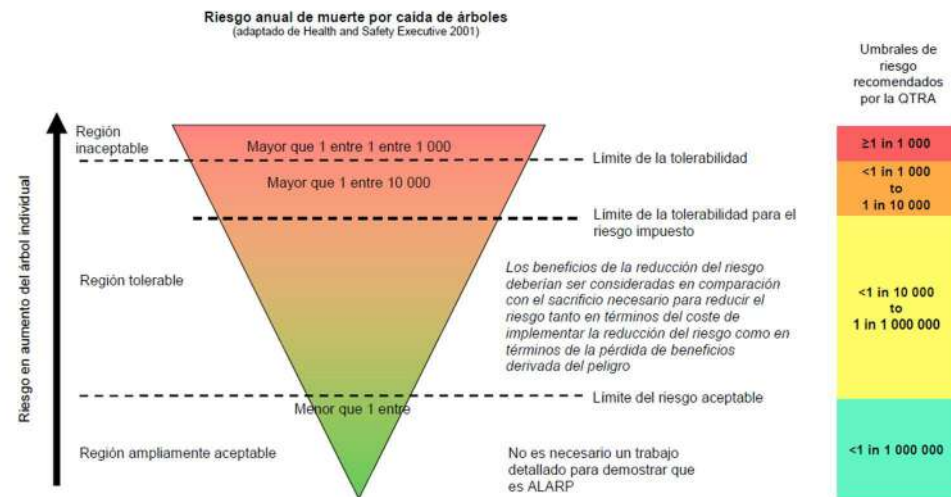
Riesgo anual de muerte por caída de árboles
(adaptado de Health and Safety Executive 2001)

Umbrales de riesgo recomendados por la QTRA

Riesgo en aumento del árbol individual

Región inaceptable

Mayor que 1 entre 1 entre 1 000

Límite de la tolerabilidad

Mayor que 1 entre 10 000

Límite de la tolerabilidad para el riesgo impuesto

Región tolerable

*Los beneficios de la reducción del riesgo deberían ser consideradas en comparación con el sacrificio necesario para reducir el riesgo tanto en términos del coste de implementar la reducción del riesgo como en términos de la pérdida de beneficios derivada del peligro*

Menor que 1 entre

Límite del riesgo aceptable

Región ampliamente aceptable

No es necesario un trabajo detallado para demostrar que es ALARP

≥1 in 1 000

<1 in 1 000 to 1 in 10 000

<1 in 10 000 to 1 in 1 000 000

<1 in 1 000 000